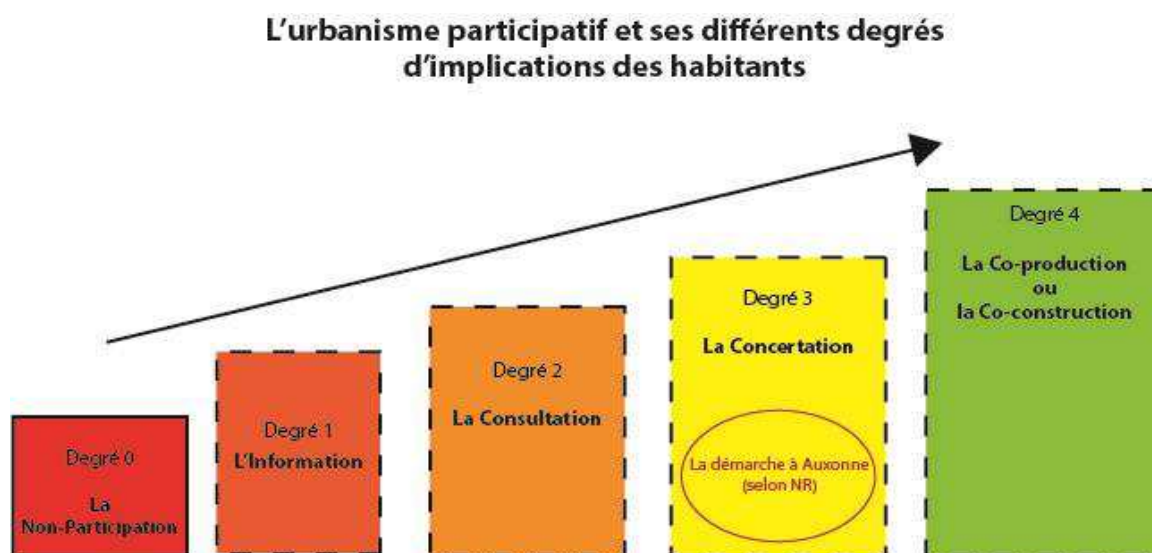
L'urbanisme participatif et ses différents degrés d'implications des habitants

Degré 0

La Non-Participation

Degré 1

L'Information

Degré 2

La Consultation

Degré 3

La Concertation

La démarche à Auxonne (selon NR)

Degré 4

La Co-production ou la Co-construction